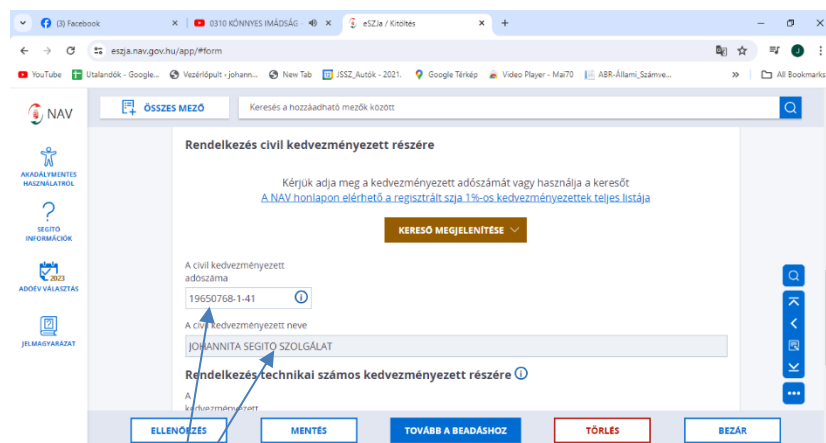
(3) Facebook
0310 KÖNNYES IMÁDSÁG
eSZJA / Kitöltés
eszja.nav.gov.hu/app/#form
YouTube Utalandók - Google... Vezérlőpult - johann... New Tab JSSZ_Autók - 2021. Google Térkép Video Player - Mai70 ABR-Állami_Számve...
All Bookmarks

NAV
ÖSSZES MEZŐ
Keresés a hozzáadható mezők között

AKADÁLYMENTES HASZNÁLATRÓL
SEGÍTŐ INFORMÁCIÓK
2023
ADÓÉV VÁLASZTÁS
JELMAGYARÁZAT

Rendelkezés civil kedvezményezett részére

Kérjük adja meg a kedvezményezett adószámát vagy használja a keresőt
A NAV honlapon elérhető a regisztrált szja 1%-os kedvezményezettek teljes listája

KERESŐ MEGJELENÍTÉSE

A civil kedvezményezett adószáma
19650768-1-41

A civil kedvezményezett neve
JOHANNITA SEGÍTŐ SZOLGÁLAT

Rendelkezés technikai számos kedvezményezett részére

A kedvezményezett

ELLENŐRZÉS
MENTÉS
TOVÁBB A BEADÁSHOZ
TÖRLÉS
BEZÁR